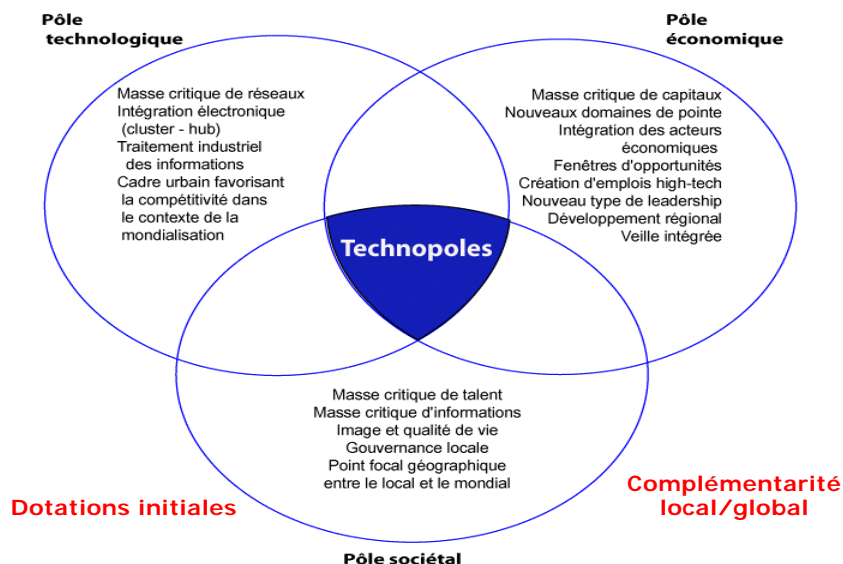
Pôle technologique

Pôle économique

Masse critique de réseaux
Intégration électronique (cluster - hub)
Traitement industriel des informations
Cadre urbain favorisant la compétitivité dans le contexte de la mondialisation

Masse critique de capitaux
Nouveaux domaines de pointe
Intégration des acteurs économiques
Fenêtres d'opportunités
Création d'emplois high-tech
Nouveau type de leadership
Développement régional
Veille intégrée

Technopoles

Masse critique de talent
Masse critique d'informations
Image et qualité de vie
Gouvernance locale
Point focal géographique entre le local et le mondial

Dotations initiales

Complémentarité local/global

Pôle sociétal